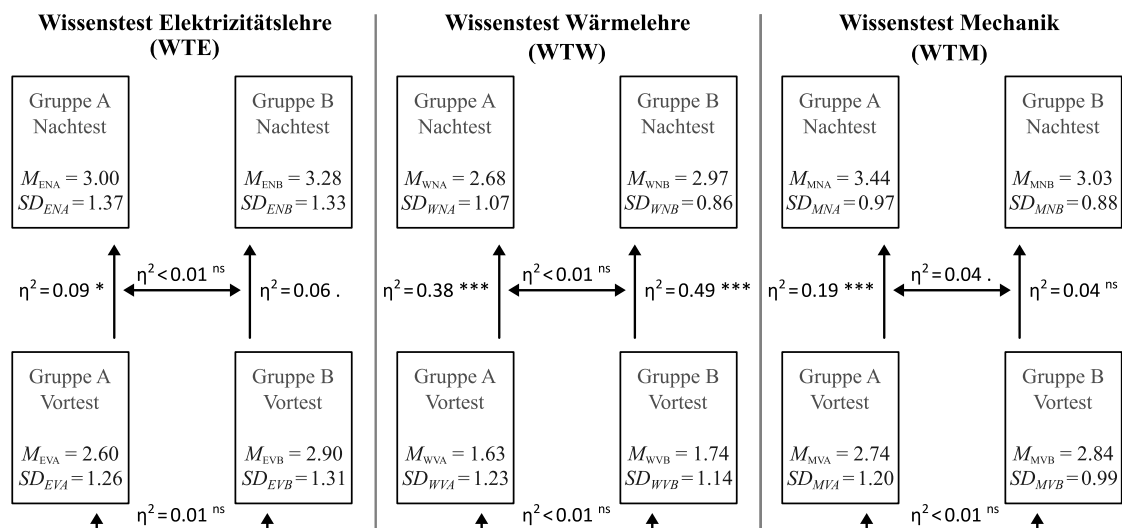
Wissenstest Elektrizitätslehre (WTE)

Gruppe A Nachtest

$M_{ENA} = 3.00$
$SD_{ENA} = 1.37$

Gruppe B Nachtest

$M_{ENB} = 3.28$
$SD_{ENB} = 1.33$

$\eta^2 = 0.09$ *

$\eta^2 < 0.01$ ns

$\eta^2 = 0.06$ .

Gruppe A Vortest

$M_{EVA} = 2.60$
$SD_{EVA} = 1.26$

Gruppe B Vortest

$M_{EVB} = 2.90$
$SD_{EVB} = 1.31$

$\eta^2 = 0.01$ ns

Wissenstest Wärmelehre (WTW)

Gruppe A Nachtest

$M_{WNA} = 2.68$
$SD_{WNA} = 1.07$

Gruppe B Nachtest

$M_{WNB} = 2.97$
$SD_{WNB} = 0.86$

$\eta^2 = 0.38$ ***

$\eta^2 < 0.01$ ns

$\eta^2 = 0.49$ ***

Gruppe A Vortest

$M_{WVA} = 1.63$
$SD_{WVA} = 1.23$

Gruppe B Vortest

$M_{WVB} = 1.74$
$SD_{WVB} = 1.14$

$\eta^2 < 0.01$ ns

Wissenstest Mechanik (WTM)

Gruppe A Nachtest

$M_{MNA} = 3.44$
$SD_{MNA} = 0.97$

Gruppe B Nachtest

$M_{MNB} = 3.03$
$SD_{MNB} = 0.88$

$\eta^2 = 0.19$ ***

$\eta^2 = 0.04$ .

$\eta^2 = 0.04$ ns

Gruppe A Vortest

$M_{MVA} = 2.74$
$SD_{MVA} = 1.20$

Gruppe B Vortest

$M_{MVB} = 2.84$
$SD_{MVB} = 0.99$

$\eta^2 < 0.01$ ns